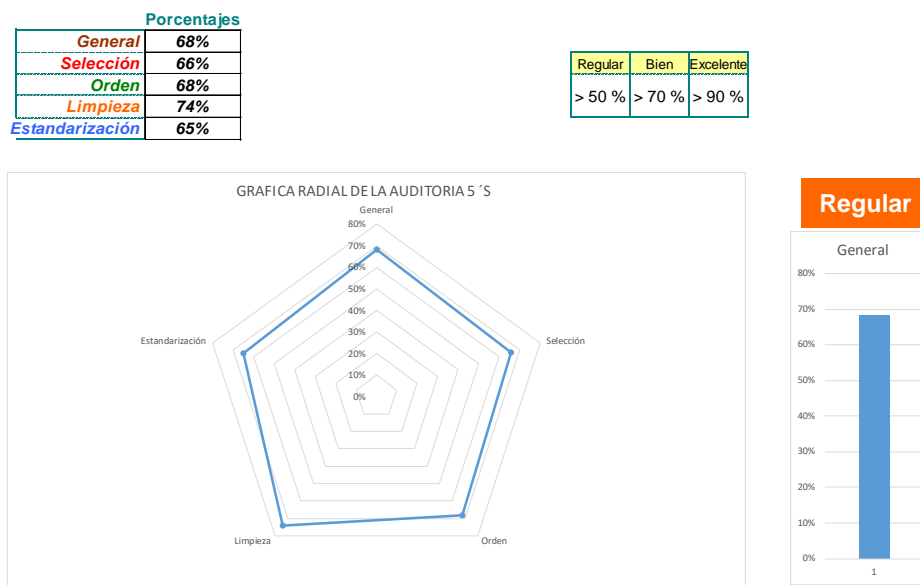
|  | Porcentajes |
|---|---|
| General | 68% |
| Selección | 66% |
| Orden | 68% |
| Limpieza | 74% |
| Estandarización | 65% |

| Regular | Bien | Excelente |
|---|---|---|
| > 50 % | > 70 % | > 90 % |

GRAFICA RADIAL DE LA AUDITORIA 5´S

General
80%
70%
60%
50%
40%
30%
20%
10%
0%
Selección
Orden
Limpieza
Estandarización

Regular

General
80%
70%
60%
50%
40%
30%
20%
10%
0%
1